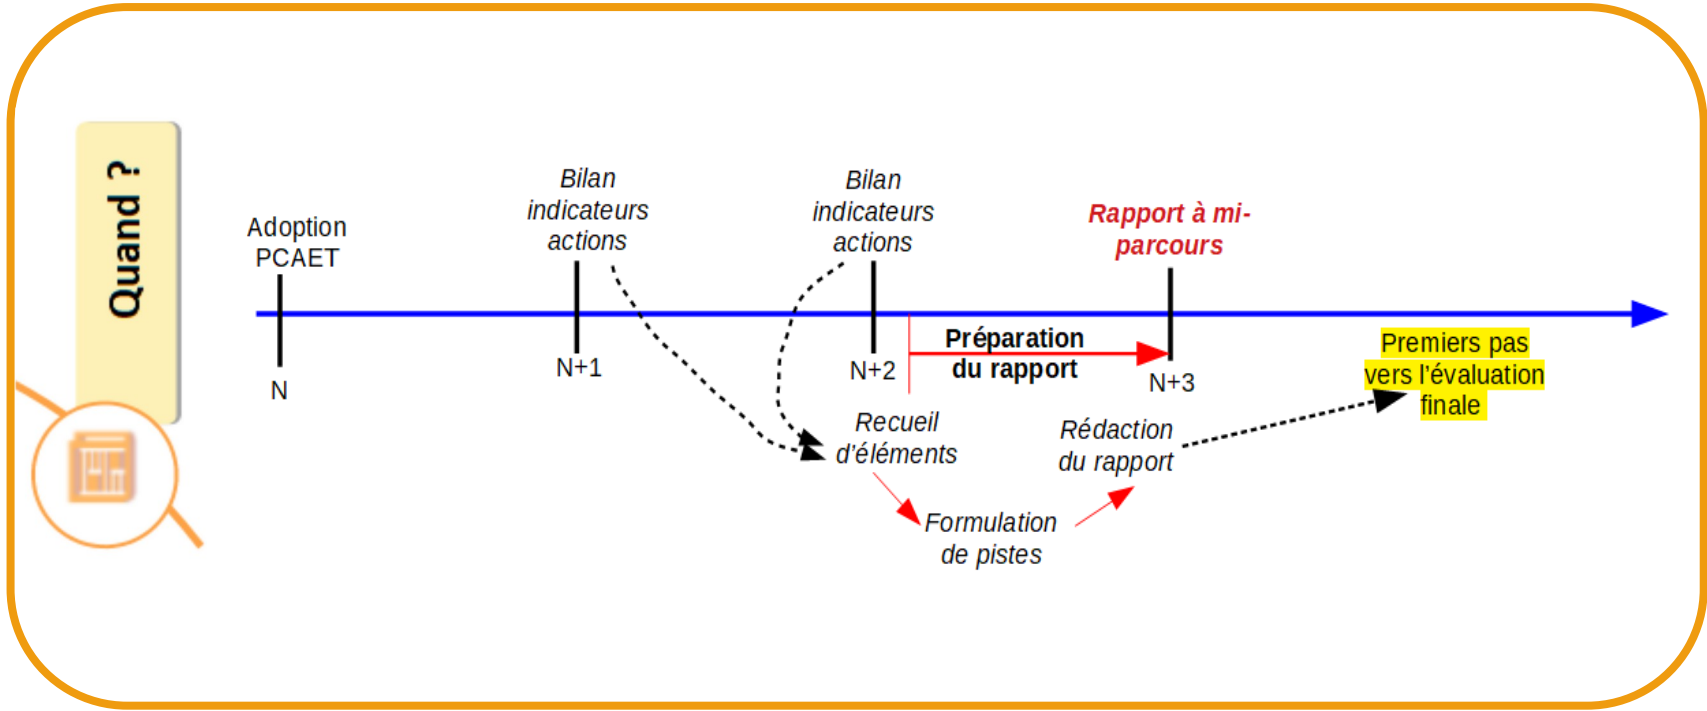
Quand ?

Adoption PCAET

N

Bilan indicateurs actions

N+1

Bilan indicateurs actions

N+2

Rapport à mi-parcours

N+3

Préparation du rapport

Premiers pas vers l'évaluation finale

Recueil d'éléments

Rédaction du rapport

Formulation de pistes